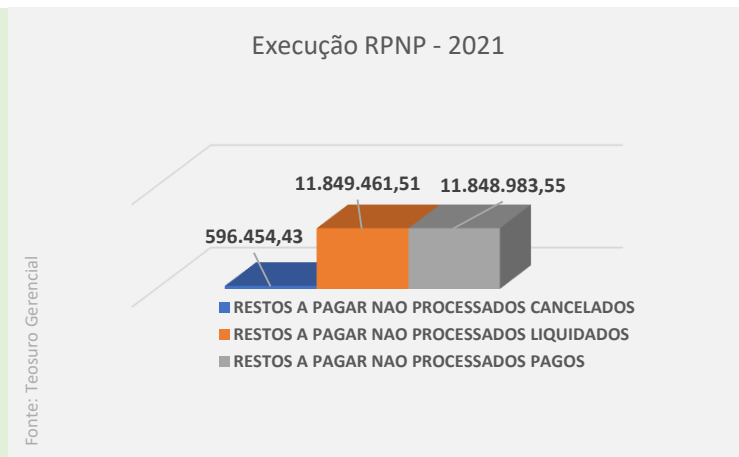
Execução RPNP - 2021

11.849.461,51
11.848.983,55
596.454,43

RESTOS A PAGAR NAO PROCESSADOS CANCELADOS
RESTOS A PAGAR NAO PROCESSADOS LIQUIDADOS
RESTOS A PAGAR NAO PROCESSADOS PAGOS

Fonte: Teosuro Gerencial